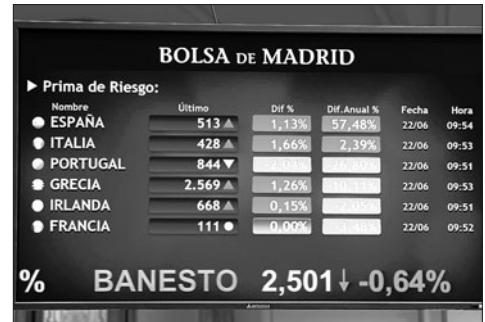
BOLSA DE MADRID

► Prima de Riesgo:

| Nombre | Último | Dif % | Dif. Anual % | Fecha | Hora |
|---|---|---|---|---|---|
| ESPAÑA | 513 ▲ | 1,13% | 57,48% | 22/06 | 09:54 |
| ITALIA | 428 ▲ | 1,66% | 2,39% | 22/06 | 09:53 |
| PORTUGAL | 844 ▼ | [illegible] | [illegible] | 22/06 | 09:51 |
| GRECIA | 2.569 ▲ | 1,26% | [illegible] | 22/06 | 09:53 |
| IRLANDA | 668 ▲ | 0,15% | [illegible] | 22/06 | 09:51 |
| FRANCIA | 111 ● | 0,00% | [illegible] | 22/06 | 09:52 |

% BANESTO 2,501 ↓ -0,64%